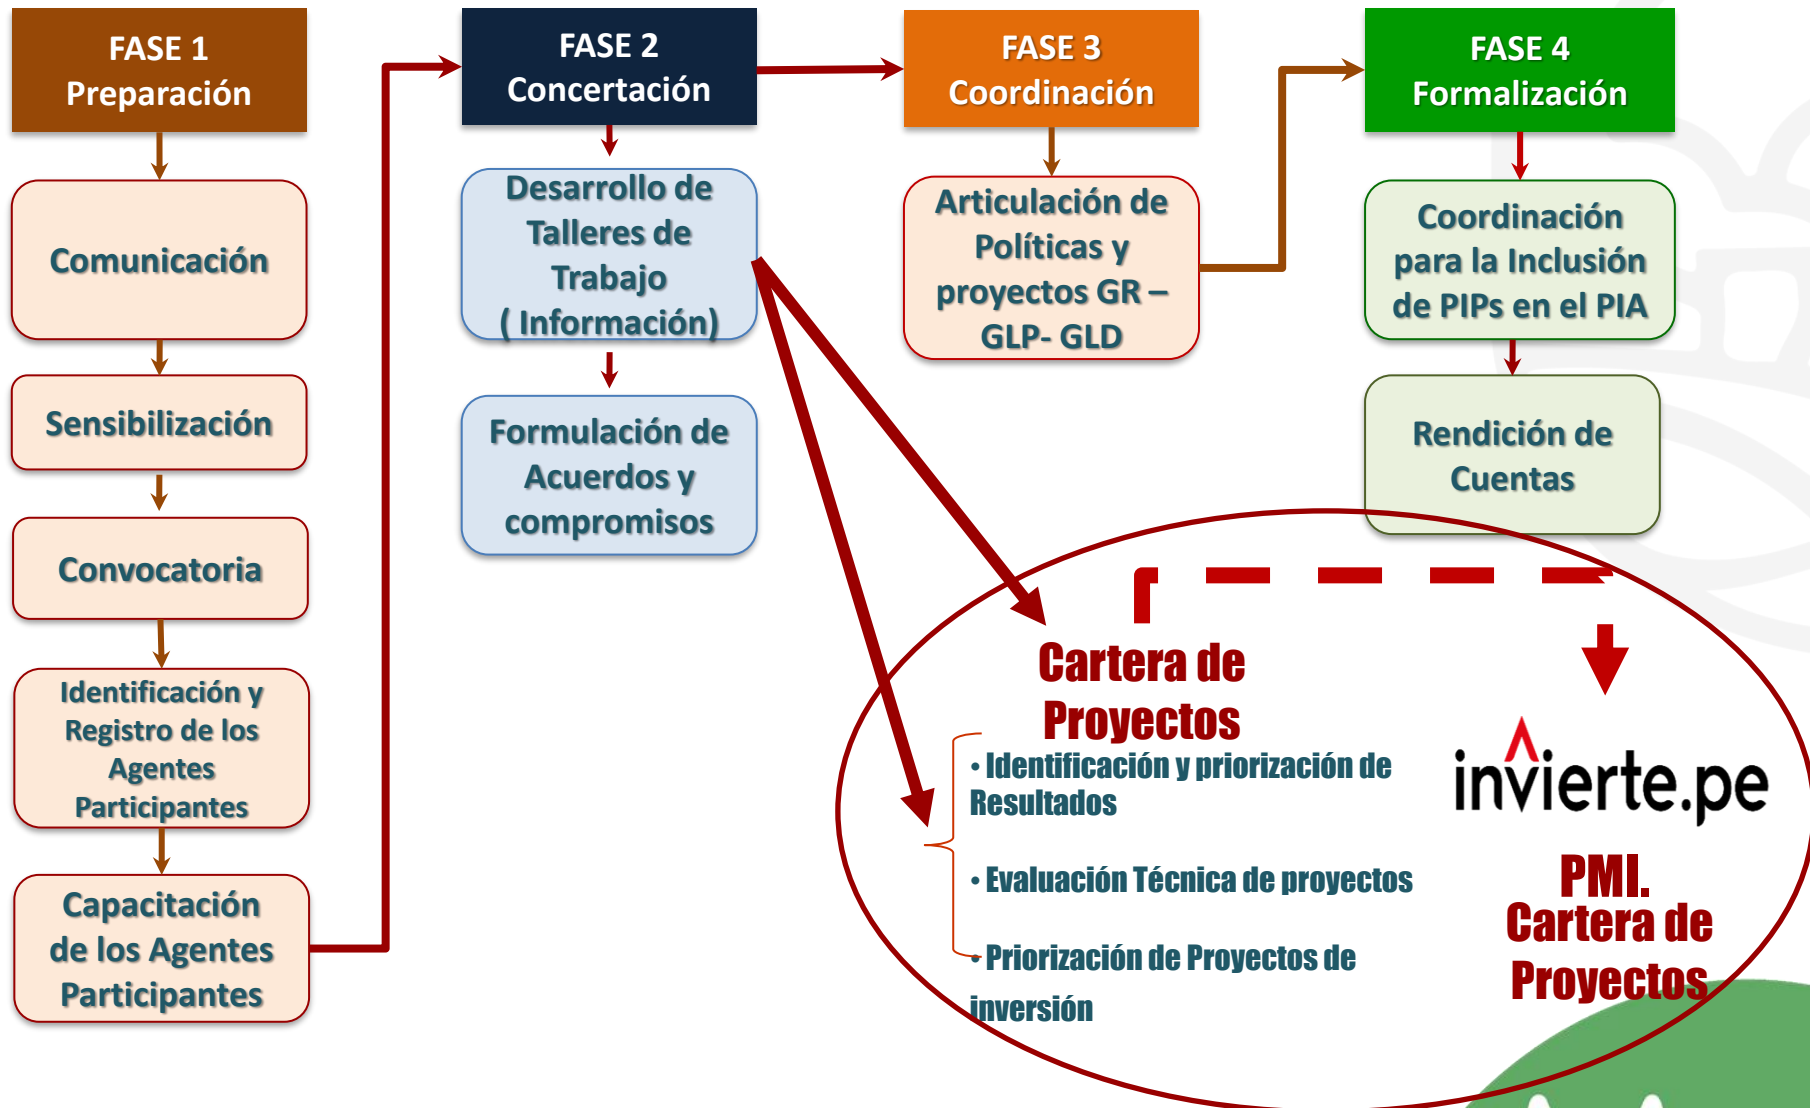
FASE 1
Preparación

Comunicación

Sensibilización

Convocatoria

Identificación y Registro de los Agentes Participantes

Capacitación de los Agentes Participantes

FASE 2
Concertación

Desarrollo de Talleres de Trabajo ( Información)

Formulación de Acuerdos y compromisos

FASE 3
Coordinación

Articulación de Políticas y proyectos GR – GLP- GLD

FASE 4
Formalización

Coordinación para la Inclusión de PIPs en el PIA

Rendición de Cuentas

Cartera de Proyectos

• Identificación y priorización de Resultados

• Evaluación Técnica de proyectos

• Priorización de Proyectos de inversión

invierte.pe

PMI. Cartera de Proyectos